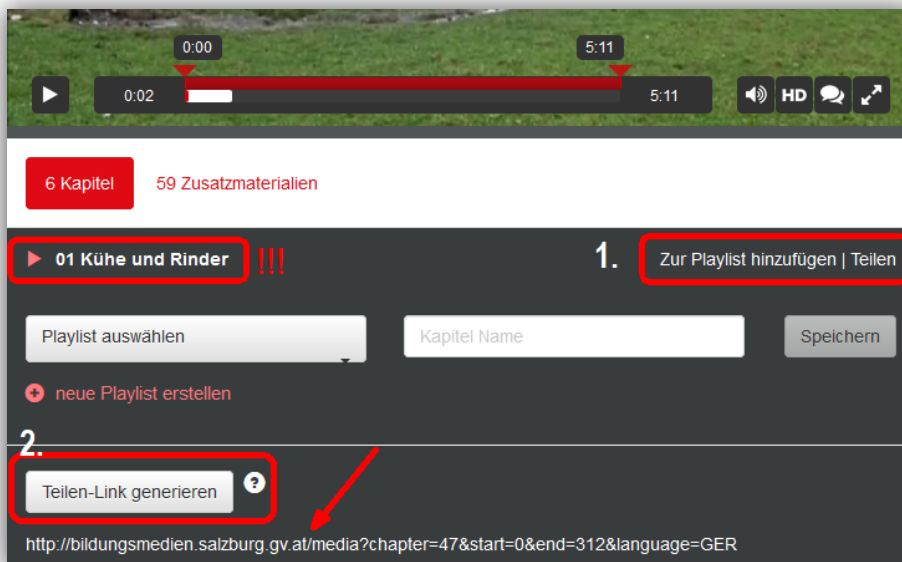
0:00

5:11

0:02

5:11

HD

6 Kapitel

59 Zusatzmaterialien

01 Kühe und Rinder

!!!

1.

Zur Playlist hinzufügen | Teilen

Playlist auswählen

Kapitel Name

Speichern

neue Playlist erstellen

2.

Teilen-Link generieren

?

http://bildungsmedien.salzburg.gv.at/media?chapter=47&start=0&end=312&language=GER